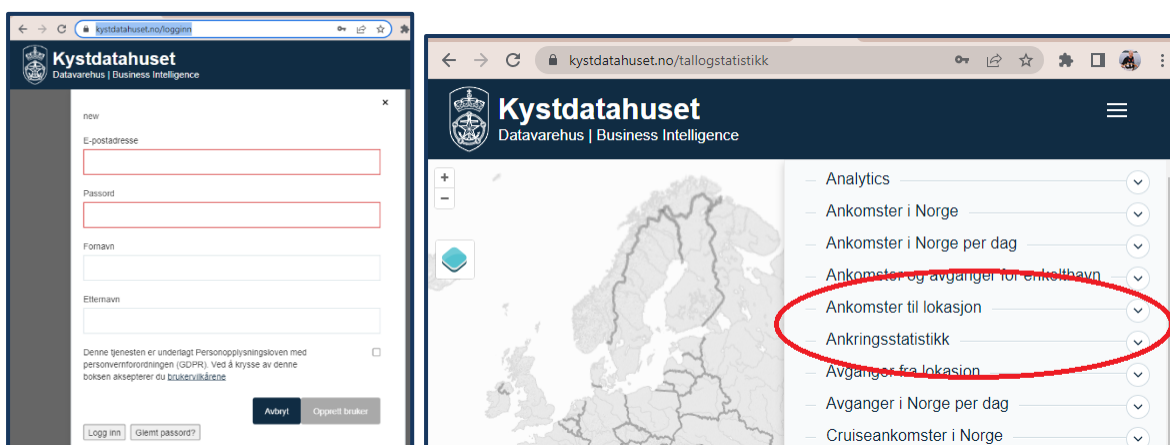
kystdatahuset.no/logginn

Kystdatahuset
Datavarehus | Business Intelligence

×

new

E-postadresse

Passord

Fornavn

Etternavn

Denne tjenesten er underlagt Personopplysningsloven med personvernforordningen (GDPR). Ved å krysse av denne boksen aksepterer du brukervilkårene

Avbryt
Opprett bruker

Logg inn
Glemt passord?

kystdatahuset.no/tallogstatistikk

Kystdatahuset
Datavarehus | Business Intelligence

+
−

Analytics
Ankomster i Norge
Ankomster i Norge per dag
Ankomster og avganger for enkelthavn
Ankomster til lokasjon
Ankringsstatistikk
Avganger fra lokasjon
Avganger i Norge per dag
Cruiseankomster i Norge